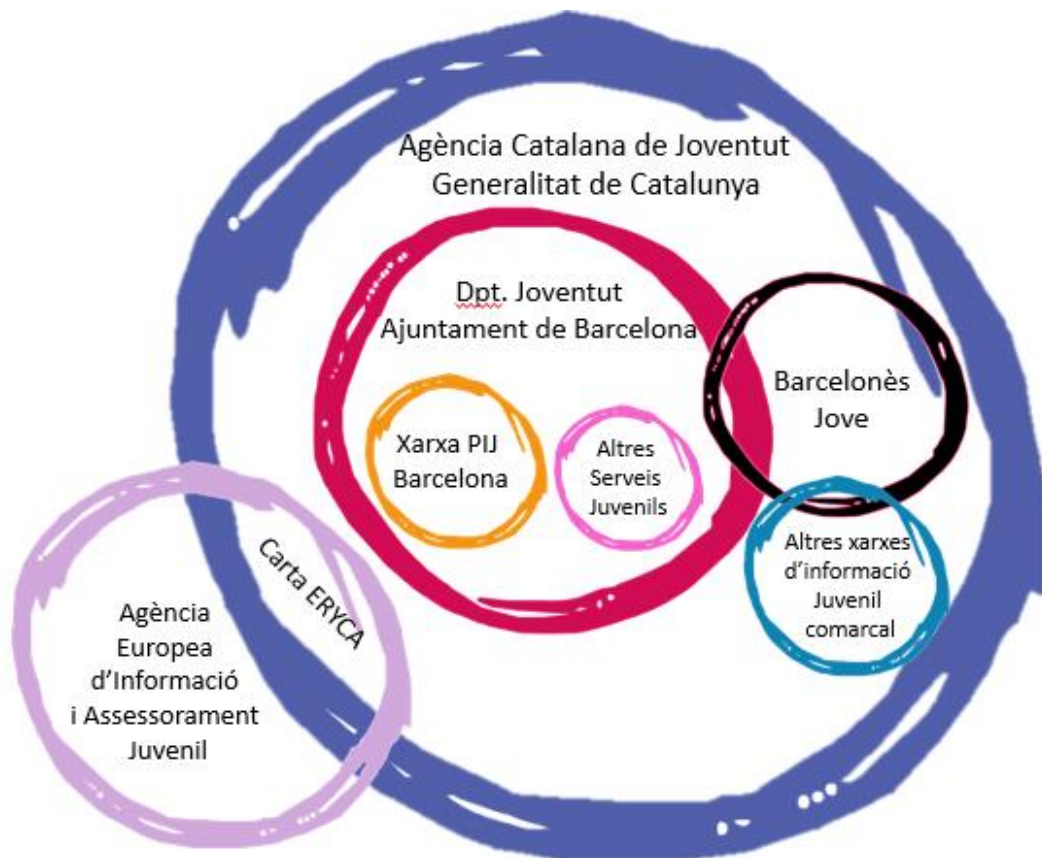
Agència Catalana de Joventut
Generalitat de Catalunya

Dpt. Joventut
Ajuntament de Barcelona

Barcelonès
Jove

Xarxa PIJ
Barcelona

Altres
Serveis
Juvenils

Altres xarxes
d'informació
Juvenil
comarcal

Carta ERYCA

Agència
Europea
d'Informació
i Assessorament
Juvenil